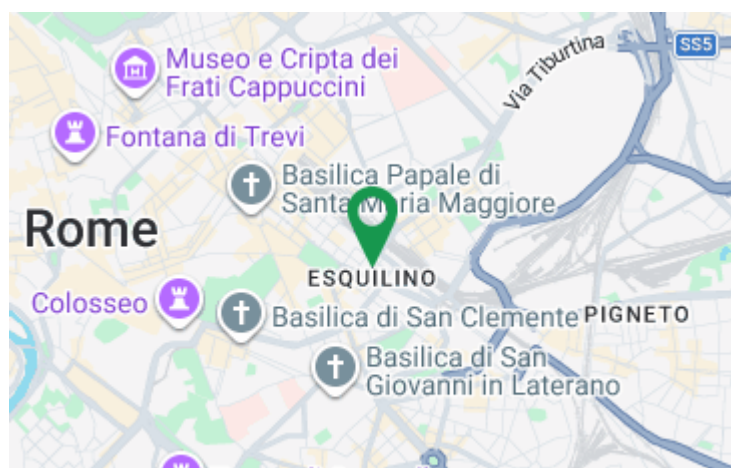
Museo e Cripta dei Frati Cappuccini

Via Tiburtina

SS5

Fontana di Trevi

Basilica Papale di Santa Maria Maggiore

Rome

ESQUILINO

Colosseo

Basilica di San Clemente

PIGNETO

Basilica di San Giovanni in Laterano